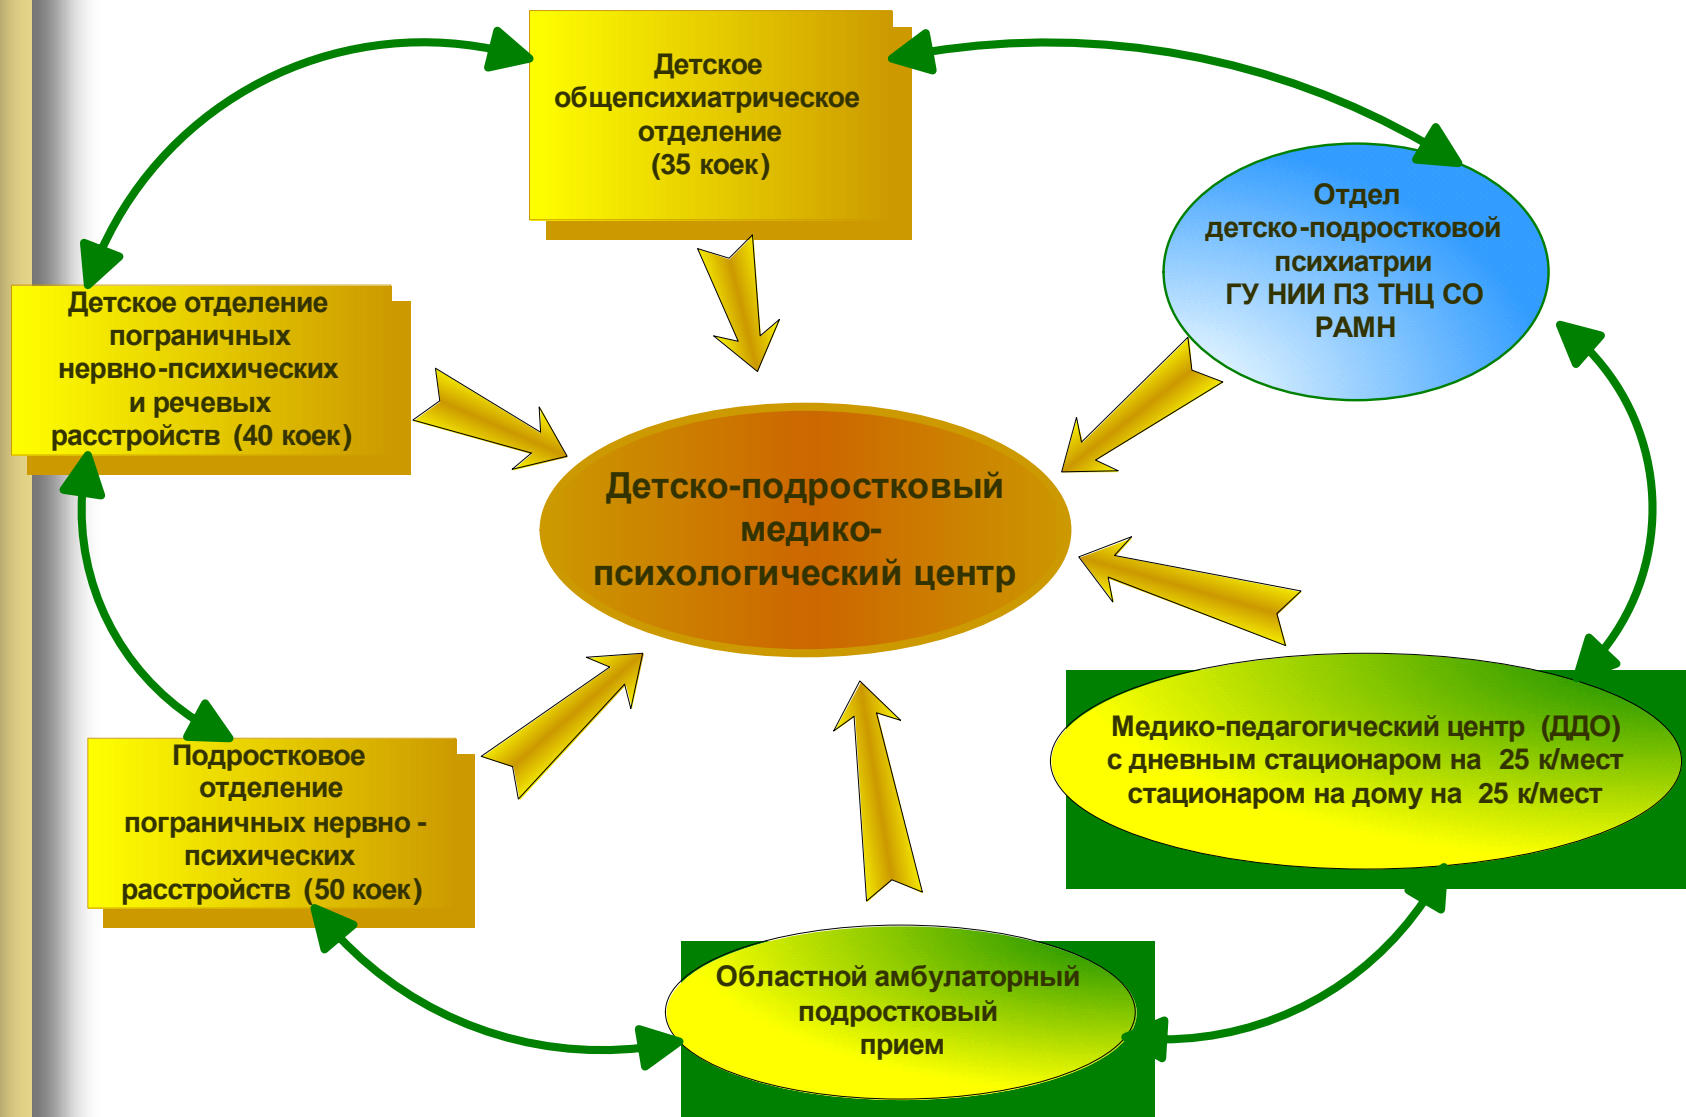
Детское общепсихиатрическое отделение (35 коек)

Отдел детско-подростковой психиатрии ГУ НИИ ПЗ ТНЦ СО РАМН

Детское отделение пограничных нервно-психических и речевых расстройств (40 коек)

Детско-подростковый медико-психологический центр

Медико-педагогический центр (ДДО) с дневным стационаром на 25 к/мест стационаром на дому на 25 к/мест

Подростковое отделение пограничных нервно - психических расстройств (50 коек)

Областной амбулаторный подростковый прием